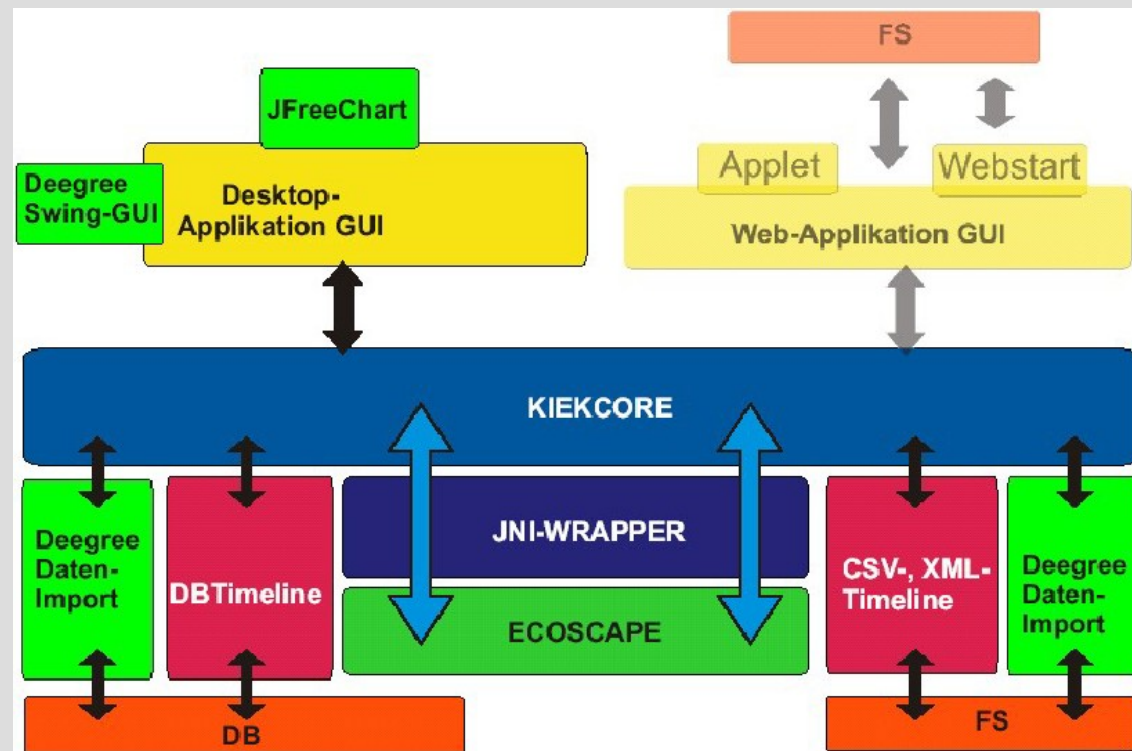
FS

JFreeChart

Applet

Webstart

Deegree Swing-GUI

Desktop-Applikation GUI

Web-Applikation GUI

KIEKCORE

Deegree Daten-Import

DBTimeline

JNI-WRAPPER

ECOSCAPE

CSV-, XML-Timeline

Deegree Daten-Import

DB

FS